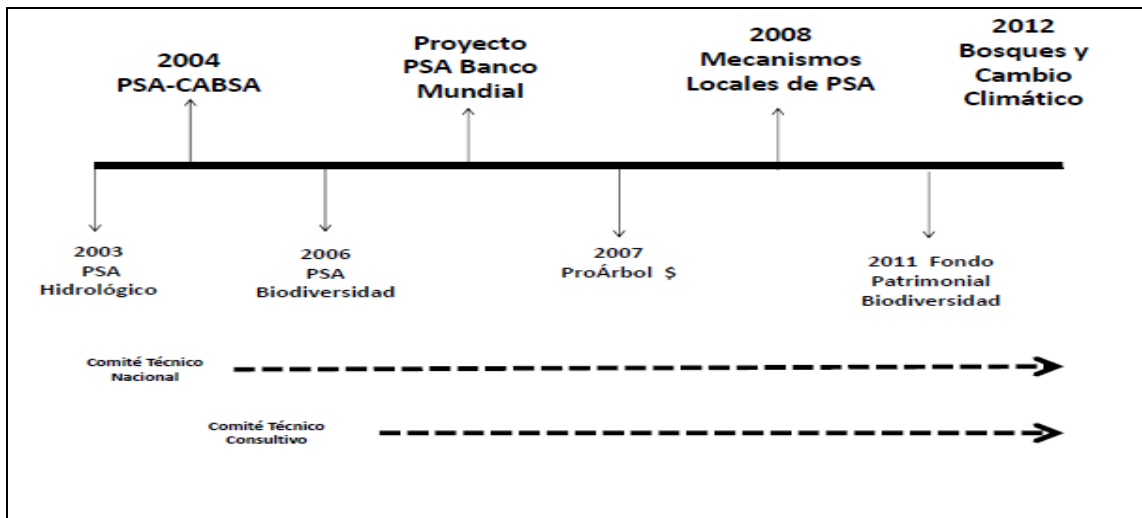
2004
PSA-CABSA

Proyecto
PSA Banco
Mundial

2008
Mecanismos
Locales de PSA

2012
Bosques y
Cambio
Climático

2003
PSA
Hidrológico

2006
PSA
Biodiversidad

2007
ProÁrbol $

2011 Fondo
Patrimonial
Biodiversidad

Comité Técnico
Nacional

Comité Técnico
Consultivo